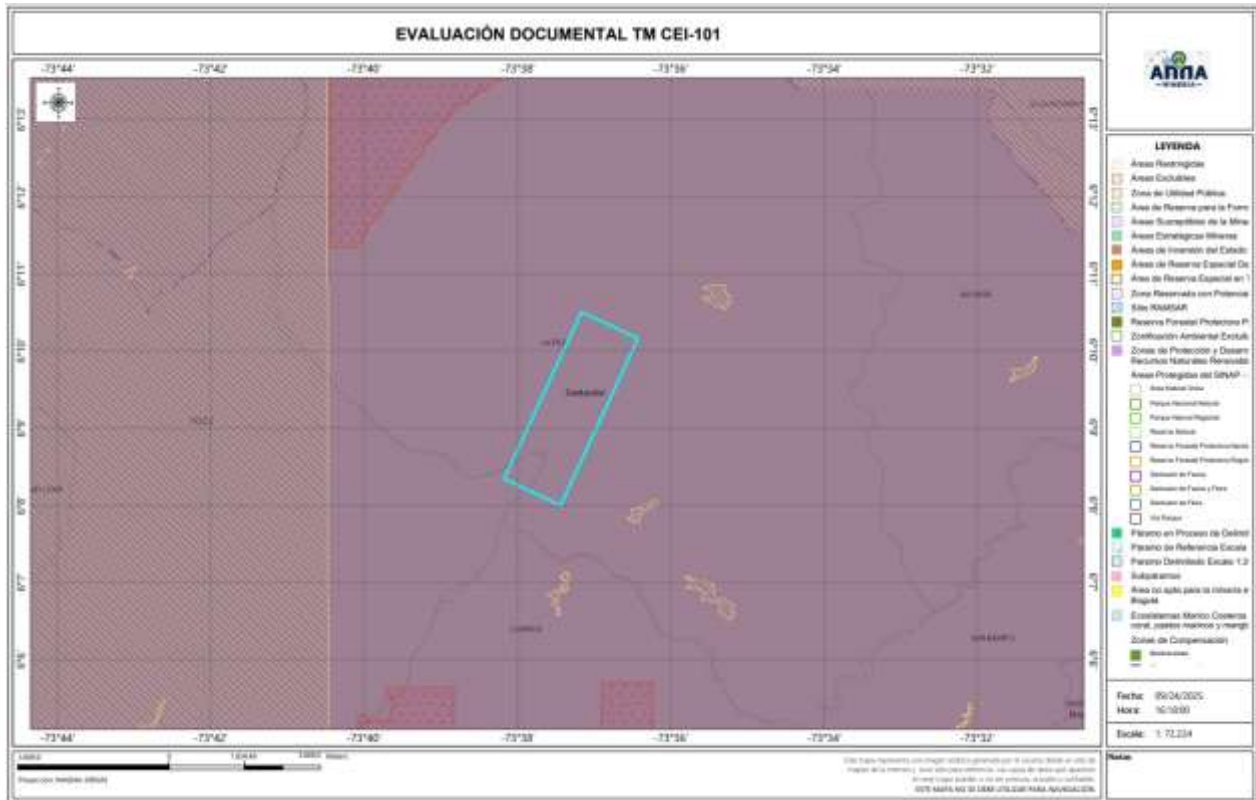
EVALUACIÓN DOCUMENTAL TM CEI-101

-73°44' -73°42' -73°40' -73°38' -73°36' -73°34' -73°32'

6°13' 6°12' 6°11' 6°10' 6°9' 6°8' 6°7' 6°6'

Santander

-73°44' -73°42' -73°40' -73°38' -73°36' -73°34' -73°32'

ANNA MINERÍA

LEYENDA
Áreas Restringidas
Áreas Excluibles
Zona de Utilidad Pública
Área de Reserva para la Form
Áreas Susceptibles de la Mine
Áreas Estratégicas Mineras
Áreas de Inversión del Estado
Áreas de Reserva Especial Dc
Área de Reserva Especial en T
Zona Reservada con Potencial
Sitio RAMSAR
Reserva Forestal Protectora P
Zonificación Ambiental Excluib
Zonas de Protección y Desarr Recursos Naturales Renovab
Áreas Protegidas del SINAP
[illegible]
Páramo en Proceso de Delimi
Páramo de Referencia Escala
Páramo Delimitado Escala 1:2
Subpáramos
Área no apta para la minería e Bogotá
Ecosistemas Marino Costeros coral, pastos marinos y mangl
Zonas de Compensación

Fecha: 09/24/2025
Hora: 16:10:00

Escala: 1: 72.224

Notas:

ESTE MAPA NO SE DEBE UTILIZAR PARA NAVEGACIÓN